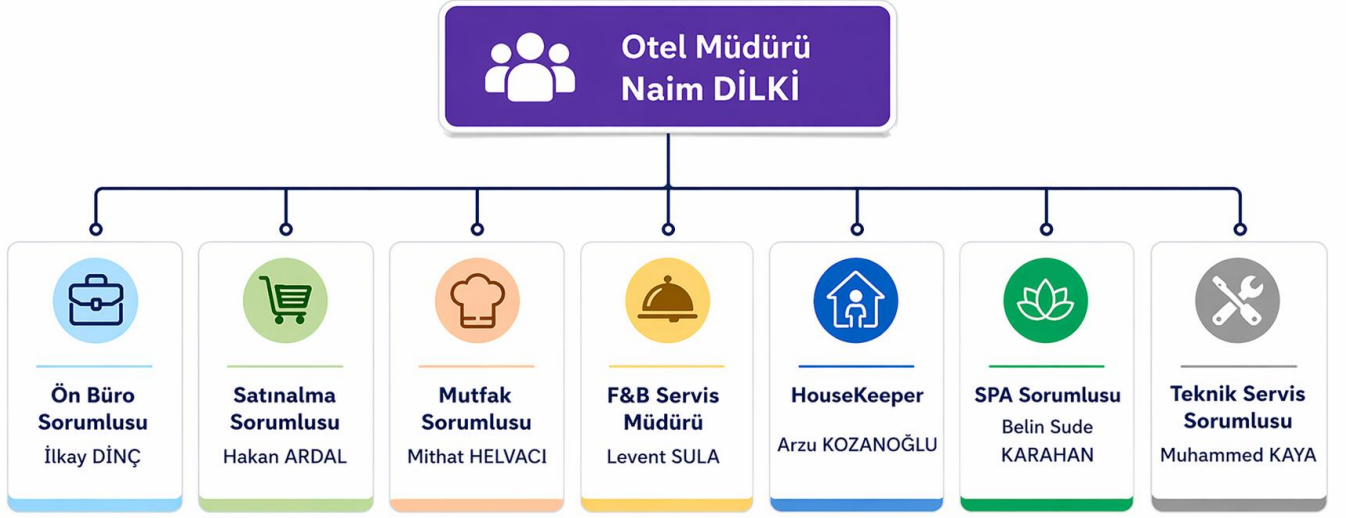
Otel Müdürü
Naim DİLKİ

Ön Büro Sorumlusu
İlkay DİNÇ

Satınalma Sorumlusu
Hakan ARDAL

Mutfak Sorumlusu
Mithat HELVACI

F&B Servis Müdürü
Levent SULA

HouseKeeper
Arzu KOZANOĞLU

SPA Sorumlusu
Belin Sude KARAHAN

Teknik Servis Sorumlusu
Muhammed KAYA